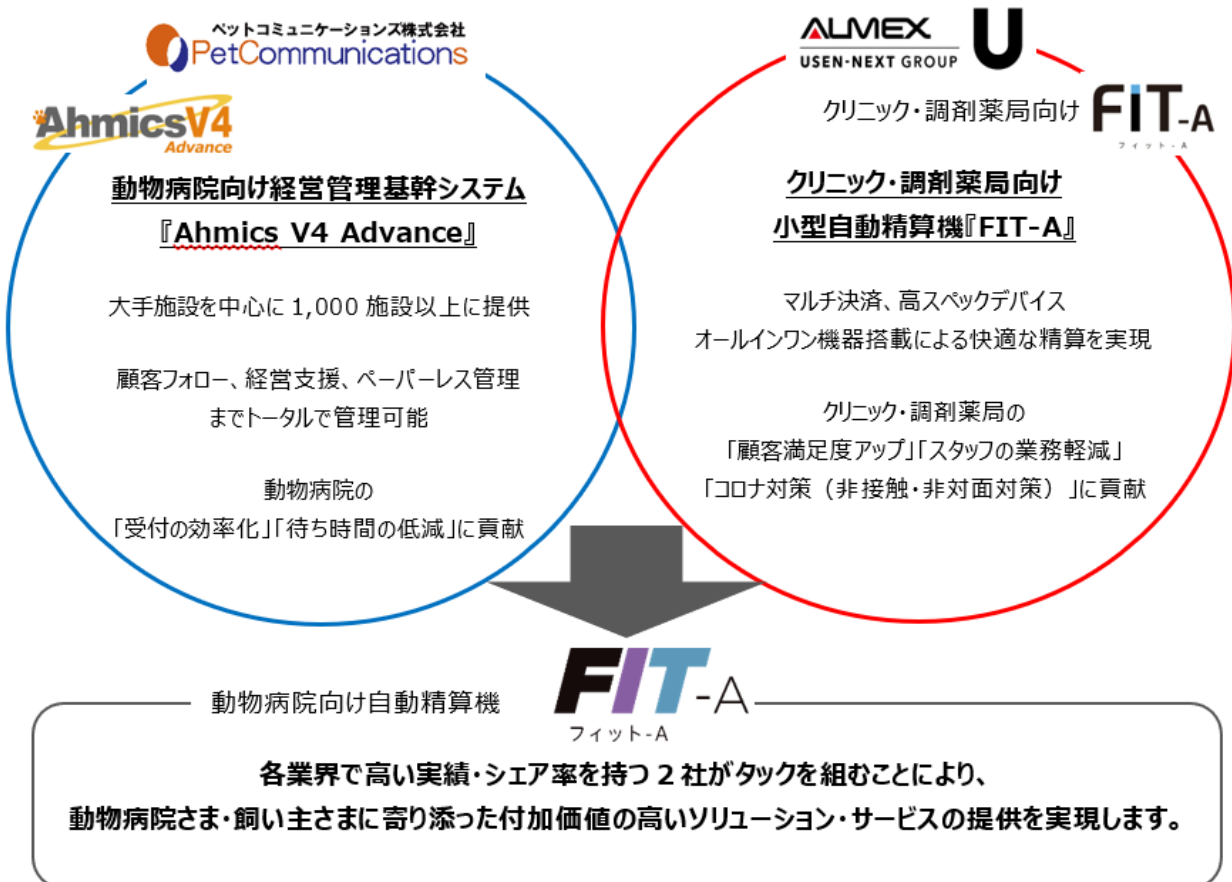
ペットコミュニケーションズ株式会社
PetCommunications

AhmicsV4
Advance

動物病院向け経営管理基幹システム
『Ahmics V4 Advance』

大手施設を中心に 1,000 施設以上に提供

顧客フォロー、経営支援、ペーパーレス管理までトータルで管理可能

動物病院の
「受付の効率化」「待ち時間の低減」に貢献

ALMEX
USEN-NEXT GROUP
U

クリニック・調剤薬局向け FIT-A
フィット・A

クリニック・調剤薬局向け
小型自動精算機『FIT-A』

マルチ決済、高スペックデバイス
オールインワン機器搭載による快適な精算を実現

クリニック・調剤薬局の
「顧客満足度アップ」「スタッフの業務軽減」
「コロナ対策（非接触・非対面対策）」に貢献

動物病院向け自動精算機 FIT-A
フィット-A

各業界で高い実績・シェア率を持つ 2 社がタックを組むことにより、
動物病院さま・飼い主さまに寄り添った付加価値の高いソリューション・サービスの提供を実現します。